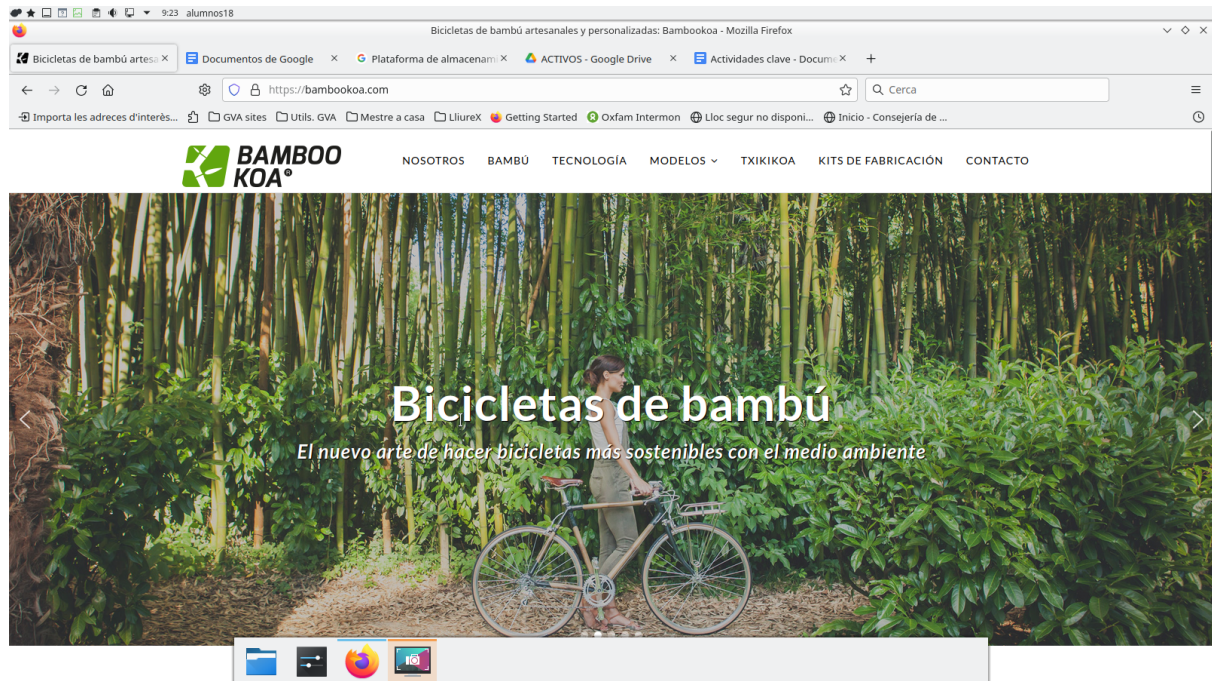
9:23 alumnos18

Bicicletas de bambú artesanales y personalizadas: Bambookoa - Mozilla Firefox

Bicicletas de bambú artesa ×
Documentos de Google ×
Plataforma de almacenam ×
ACTIVOS - Google Drive ×
Actividades clave - Docume ×
+

https://bambookoa.com
Cerca

Importa les adreces d'interès...
GVA sites
Utils. GVA
Mestre a casa
LliureX
Getting Started
Oxfam Intermon
Lloc segur no disponi...
Inicio - Consejería de ...

BAMBOO KOA®

NOSOTROS
BAMBÚ
TECNOLOGÍA
MODELOS
TXIKIKOA
KITS DE FABRICACIÓN
CONTACTO

Bicicletas de bambú

El nuevo arte de hacer bicicletas más sostenibles con el medio ambiente